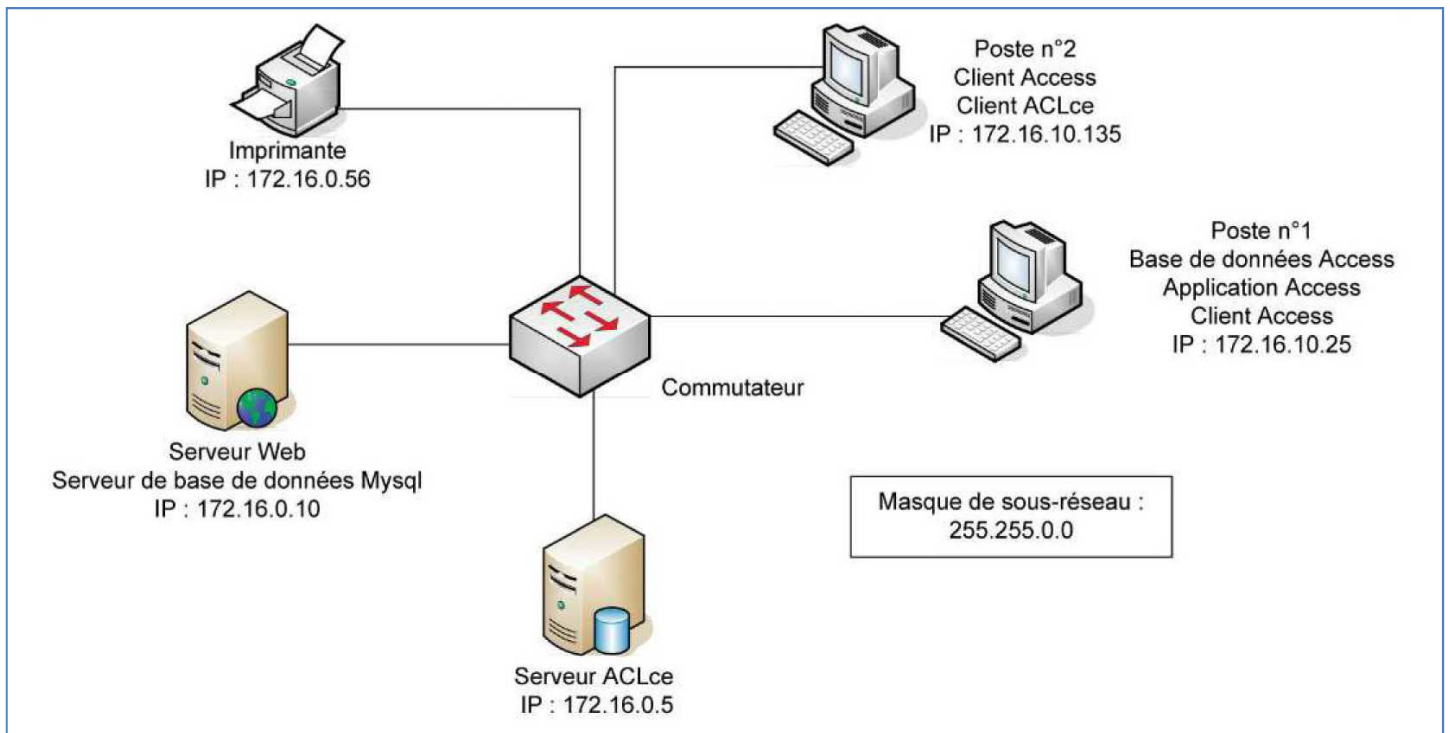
Poste n°2
Client Access
Client ACLce
IP : 172.16.10.135

Imprimante
IP : 172.16.0.56

Poste n°1
Base de données Access
Application Access
Client Access
IP : 172.16.10.25

Commutateur

Serveur Web
Serveur de base de données Mysql
IP : 172.16.0.10

Masque de sous-réseau :
255.255.0.0

Serveur ACLce
IP : 172.16.0.5